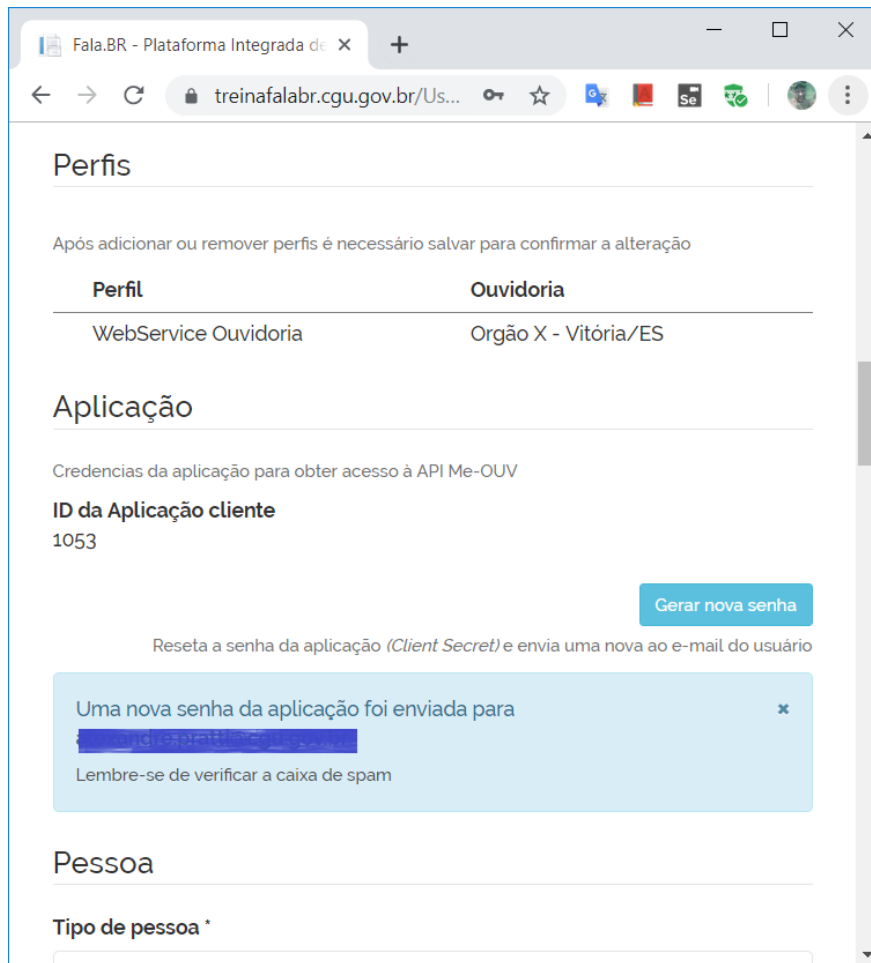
Fala.BR - Plataforma Integrada de ×
+
treinafalabr.cgu.gov.br/Us...

Perfis

Após adicionar ou remover perfis é necessário salvar para confirmar a alteração

| Perfil | Ouvidoria |
|---|---|
| WebService Ouvidoria | Orgão X - Vitória/ES |

Aplicação

Credencias da aplicação para obter acesso à API Me-OUV

ID da Aplicação cliente
1053

Gerar nova senha

Reseta a senha da aplicação (Client Secret) e envia uma nova ao e-mail do usuário

Uma nova senha da aplicação foi enviada para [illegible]
×
Lembre-se de verificar a caixa de spam

Pessoa

Tipo de pessoa *